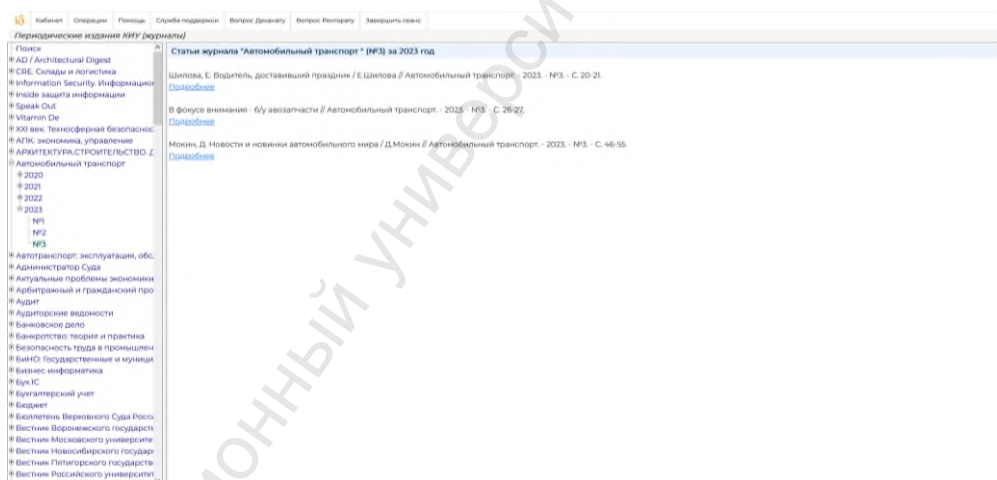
Кабинет Операции Помощь Служба поддержки Вопрос Декану Вопрос Ректору Завершить сеанс

Периодические издания КИУ (журналы)

Поиск
AD / Architectural Digest
CRE. Склады и логистика
Information Security. Информацион
Inside защита информации
Speak Out
Vitamin De
XXI век. Техносферная безопаснос
АПК: экономика, управление
АРХИТЕКТУРА.СТРОИТЕЛЬСТВО. Д
Автомобильный транспорт
2020
2021
2022
2023
№1
№2
№3
Автотранспорт: эксплуатация, обс
Администратор Суда
Актуальные проблемы экономики
Арбитражный и гражданский про
Аудит
Аудиторские ведомости
Банковское дело
Банкротство: теория и практика
Безопасность труда в промышлен
БиНО: Государственные и муници
Бизнес-информатика
Бух.1С
Бухгалтерский учет
Бюджет
Бюллетень Верховного Суда Росси
Вестник Воронежского государств
Вестник Московского университе
Вестник Новосибирского государ
Вестник Пятигорского государств
Вестник Российского университет

Статьи журнала "Автомобильный транспорт " (№3) за 2023 год

Шилова, Е. Водитель, доставивший праздник / Е.Шилова // Автомобильный транспорт. - 2023. - №3. - С. 20-21.
Подробнее

В фокусе внимания - б/у автозапчасти // Автомобильный транспорт. - 2023. - №3. - С. 26-27.
Подробнее

Мокин, Д. Новости и новинки автомобильного мира / Д.Мокин // Автомобильный транспорт. - 2023. - №3. - С. 46-55.
Подробнее

онный универси